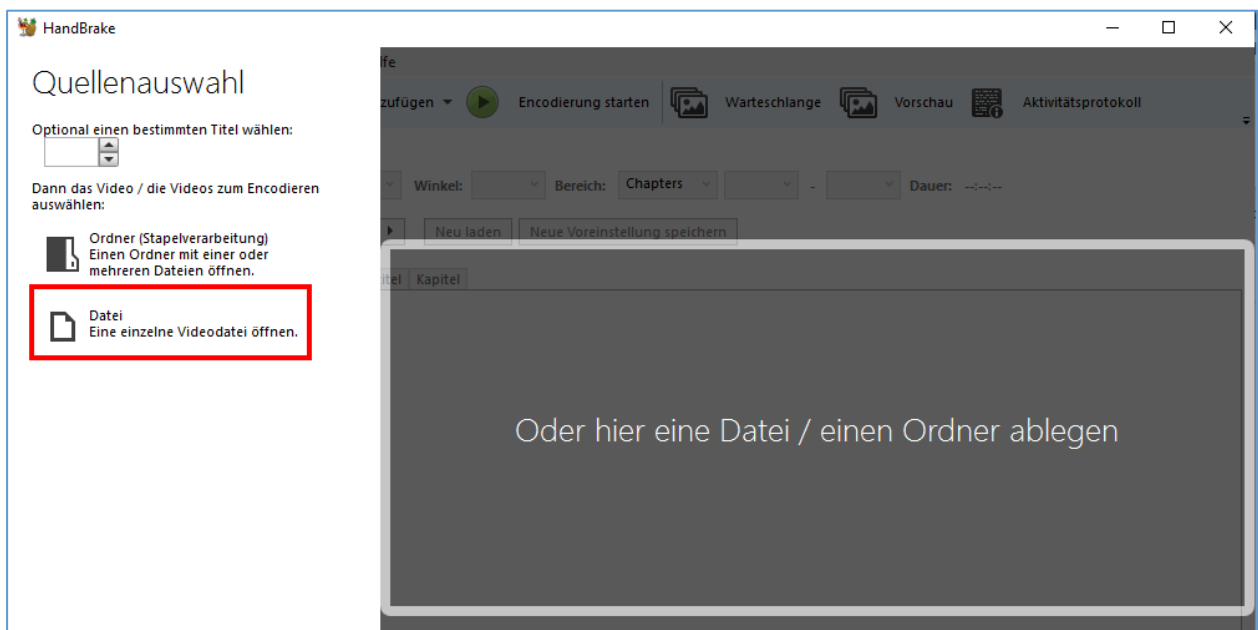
HandBrake

Quellenauswahl

Optional einen bestimmten Titel wählen:

Dann das Video / die Videos zum Encodieren auswählen:

Ordner (Stapelverarbeitung)
Einen Ordner mit einer oder mehreren Dateien öffnen.

Datei
Eine einzelne Videodatei öffnen.

lfe

zufügen

Encodierung starten

Warteschlange

Vorschau

Aktivitätsprotokoll

Winkel:

Bereich:

Chapters

-

Dauer:

--:--:--

Neu laden

Neue Voreinstellung speichern

itel

Kapitel

Oder hier eine Datei / einen Ordner ablegen